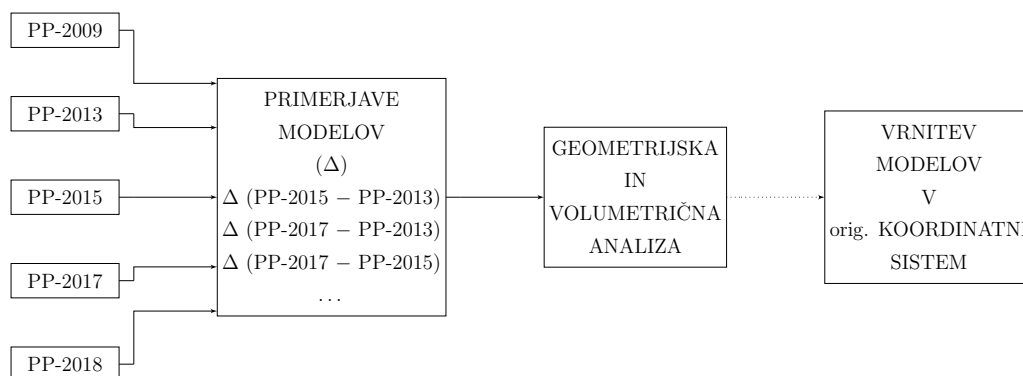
PP-2009

PP-2013

PP-2015

PP-2017

PP-2018

PRIMERJAVE
MODELOV
($\Delta$)
$\Delta$ (PP-2015 – PP-2013)
$\Delta$ (PP-2017 – PP-2013)
$\Delta$ (PP-2017 – PP-2015)
...

GEOMETRIJSKA
IN
VOLUMETRIČNA
ANALIZA

VRNITEV
MODELOV
V
orig. KOORDINATNI
SISTEM